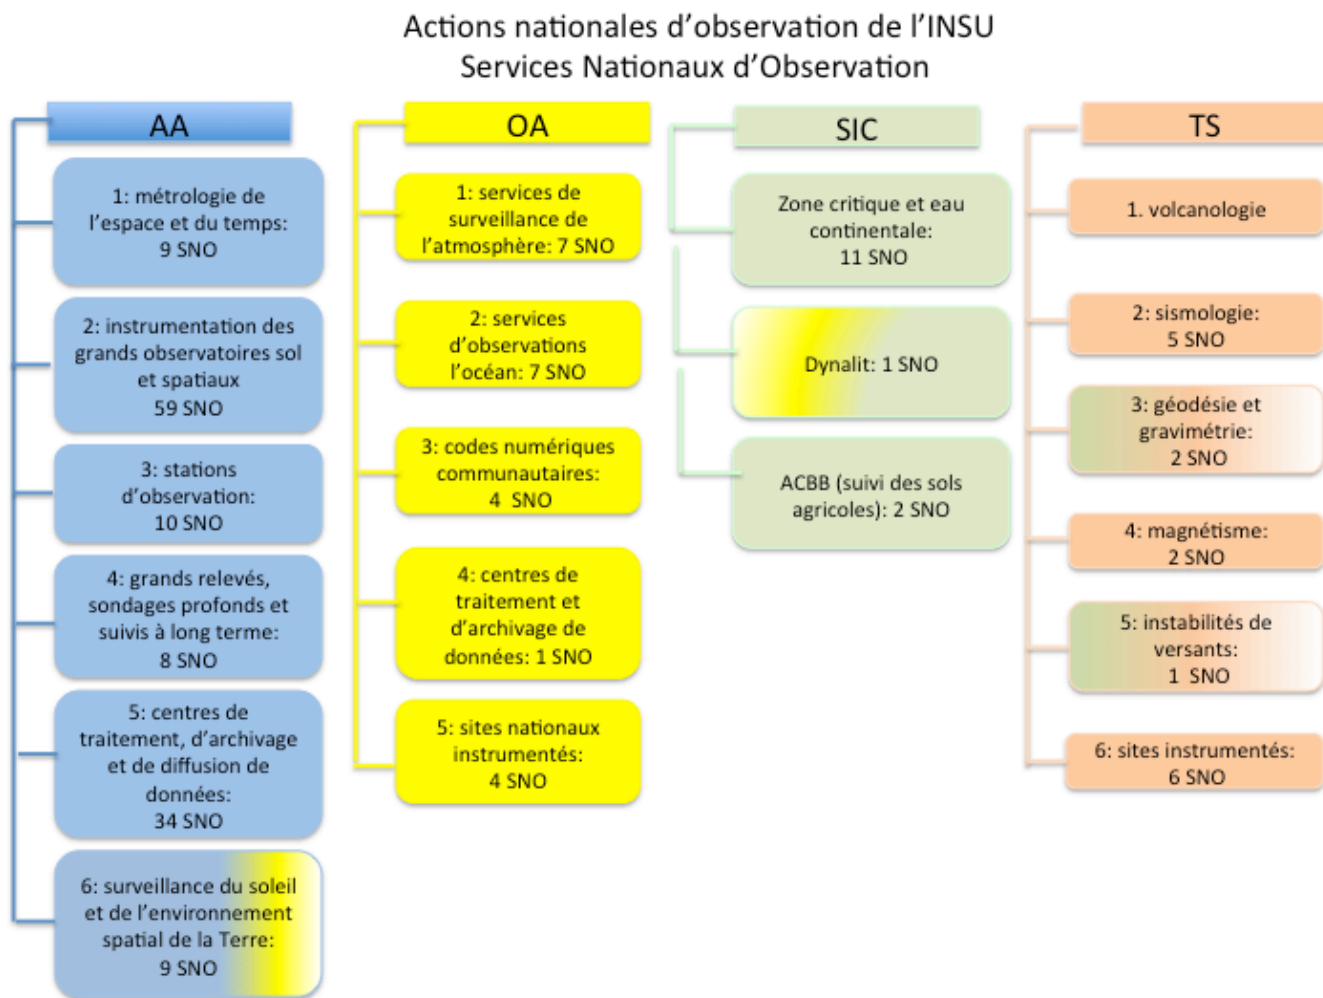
Actions nationales d'observation de l'INSU
Services Nationaux d'Observation

AA

1: métrologie de l'espace et du temps: 9 SNO

2: instrumentation des grands observatoires sol et spatiaux 59 SNO

3: stations d'observation: 10 SNO

4: grands relevés, sondages profonds et suivis à long terme: 8 SNO

5: centres de traitement, d'archivage et de diffusion de données: 34 SNO

6: surveillance du soleil et de l'environnement spatial de la Terre: 9 SNO

OA

1: services de surveillance de l'atmosphère: 7 SNO

2: services d'observations l'océan: 7 SNO

3: codes numériques communautaires: 4 SNO

4: centres de traitement et d'archivage de données: 1 SNO

5: sites nationaux instrumentés: 4 SNO

SIC

Zone critique et eau continentale: 11 SNO

Dynalit: 1 SNO

ACBB (suivi des sols agricoles): 2 SNO

TS

1. volcanologie

2: sismologie: 5 SNO

3: géodésie et gravimétrie: 2 SNO

4: magnétisme: 2 SNO

5: instabilités de versants: 1 SNO

6: sites instrumentés: 6 SNO